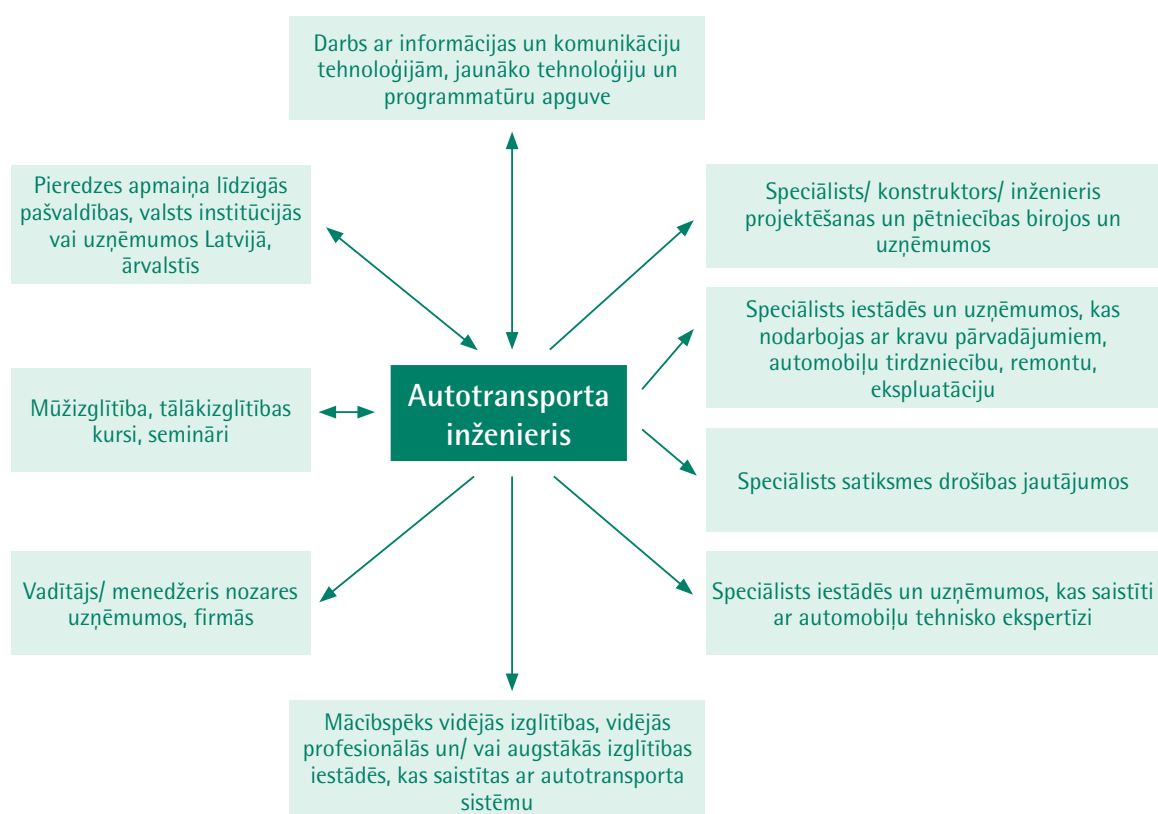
Darbs ar informācijas un komunikāciju tehnoloģijām, jaunāko tehnoloģiju un programmatūru apguve

Pieredzes apmaiņa līdzīgās pašvaldības, valsts institūcijās vai uzņēmumos Latvijā, ārvalstīs

Speciālists/ konstruktors/ inženieris projektēšanas un pētniecības birojos un uzņēmumos

Speciālists iestādēs un uzņēmumos, kas nodarbojas ar kravu pārvadājumiem, automobiļu tirdzniecību, remontu, ekspluatāciju

Mūžizglītība, tālākizglītības kursi, semināri

Autotransporta inženieris

Speciālists satiksmes drošības jautājumos

Vadītājs/ menedžeris nozares uzņēmumos, firmās

Speciālists iestādēs un uzņēmumos, kas saistīti ar automobiļu tehnisko ekspertīzi

Mācībspēks vidējās izglītības, vidējās profesionālās un/ vai augstākās izglītības iestādēs, kas saistītas ar autotransporta sistēmu